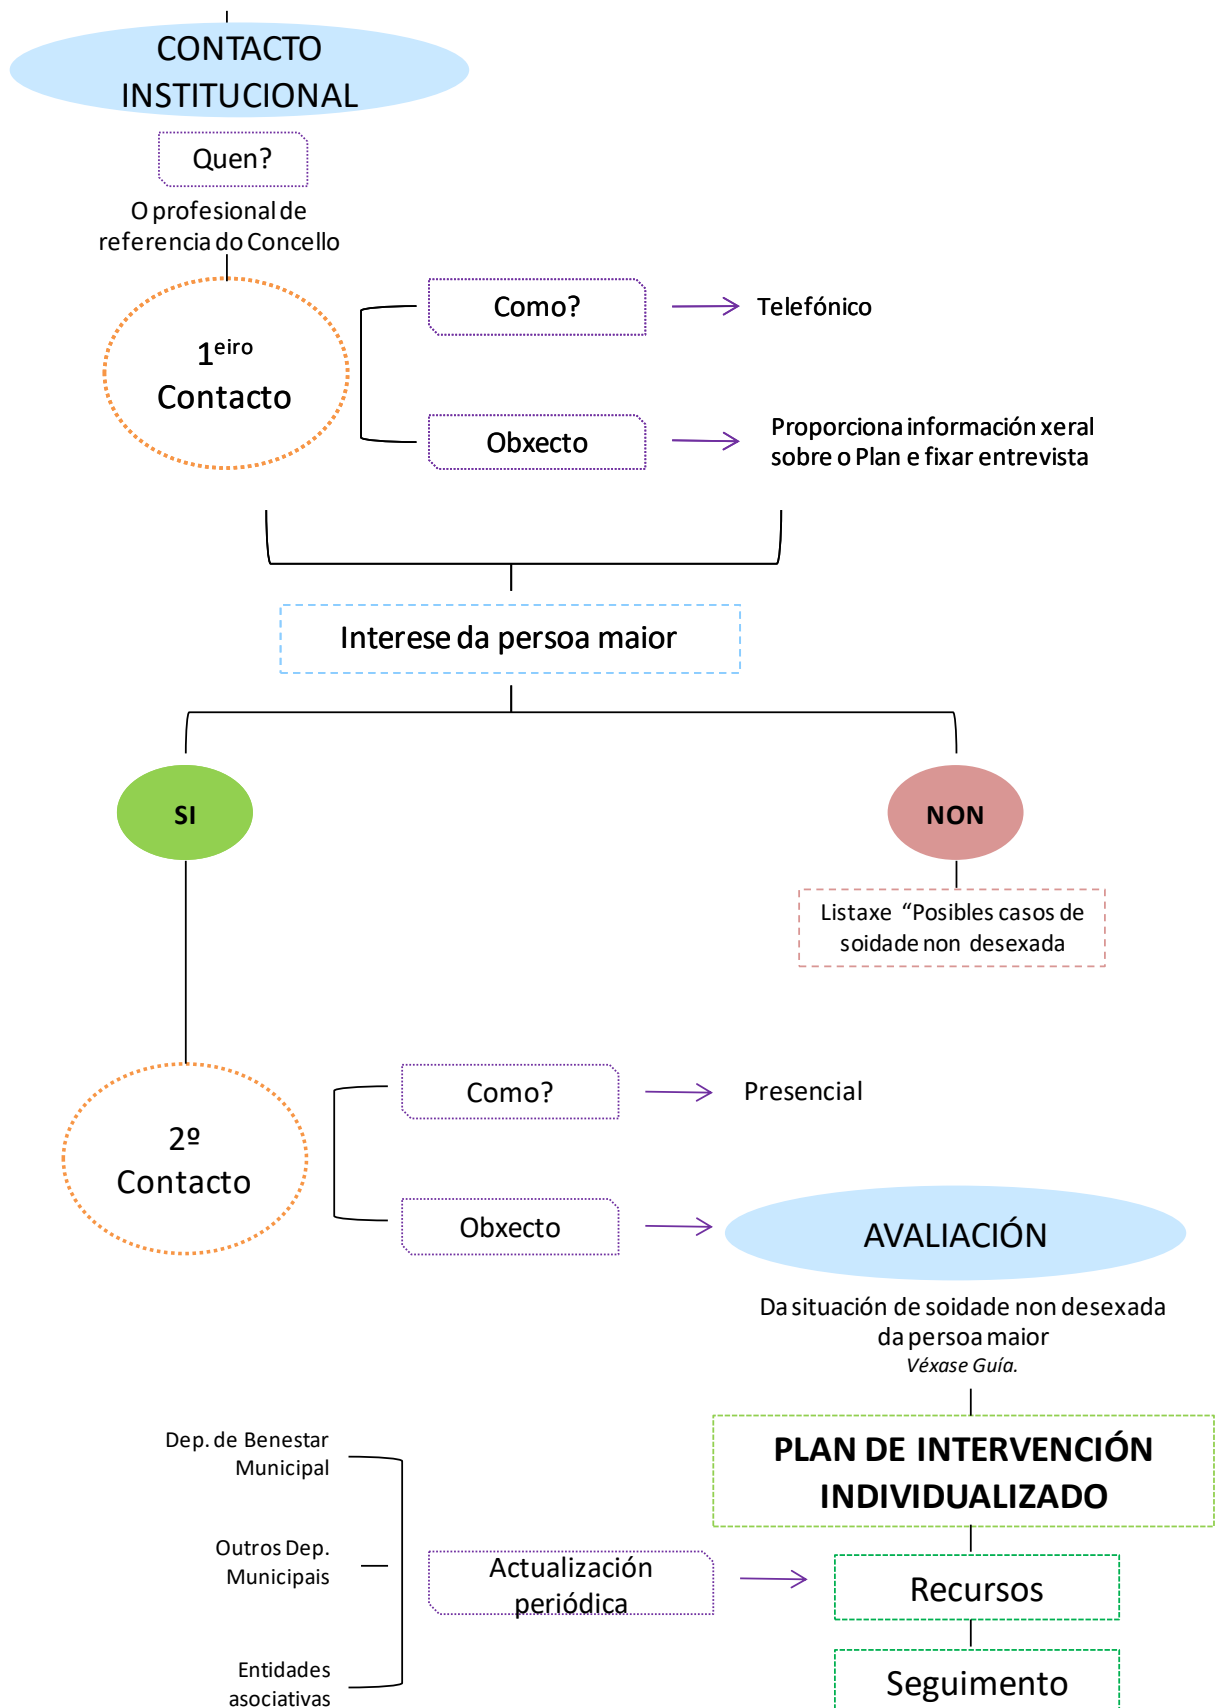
CONTACTO INSTITUCIONAL

Quen?

O profesional de referencia do Concello

$1^{eiro}$ Contacto

Como?

Telefónico

Obxecto

Proporciona información xeral sobre o Plan e fixar entrevista

Interese da persoa maior

SI

NON

Listaxe "Posibles casos de soidade non desexada

2º Contacto

Como?

Presencial

Obxecto

AVALIACIÓN

Da situación de soidade non desexada da persoa maior
Véxase Guía.

PLAN DE INTERVENCIÓN INDIVIDUALIZADO

Dep. de Benestar Municipal

Outros Dep. Municipais

Entidades asociativas

Actualización periódica

Recursos

Seguimento